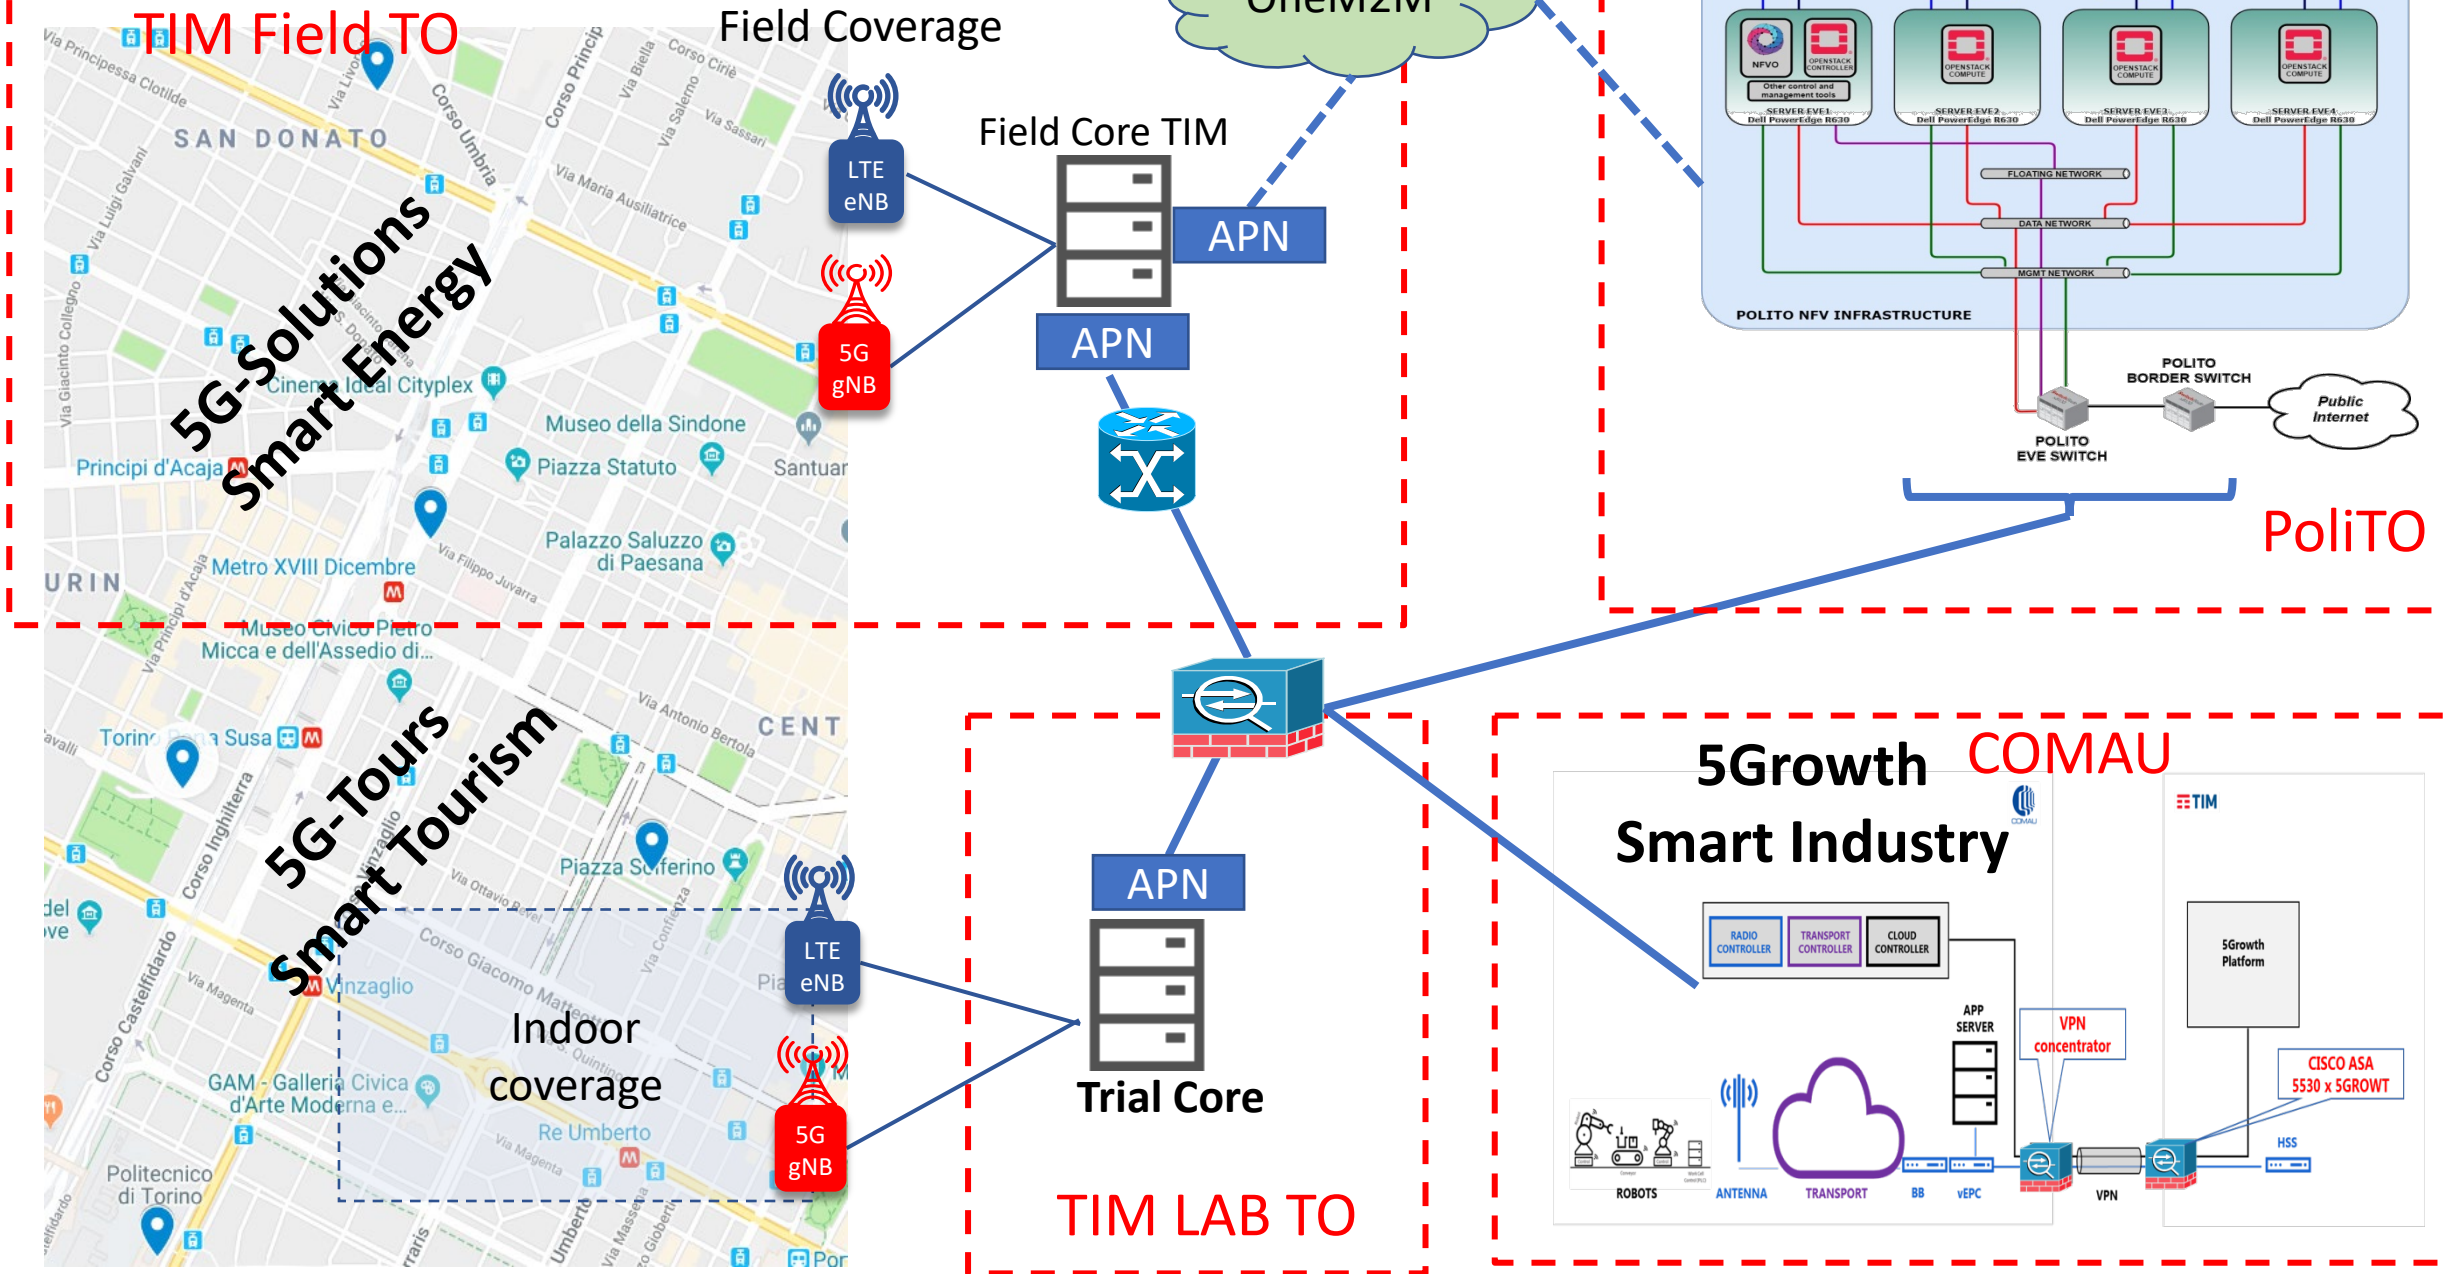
TIM Field TO

Field Coverage

OneM2M

Via Principessa Clotilde
SAN DONATO
Corso Umbria
Corso Principe
Via Biella
Corso Ciriè
Via Livorno
Via Salerno
Via Sassari
Via Maria Ausiliatrice
Via Luigi Galvani
Via Giacinto Collegno
Cinema Ideal Cityplex
Museo della Sindone
Piazza Statuto
Santuar
Principi d'Acaja
Palazzo Saluzzo di Paesana
Metro XVIII Dicembre
Via Filippo Juvarra
URIN
Museo Civico Pietro Micca e dell'Assedio di...
Via Antonio Bertola
CENT
Torino Porta Susa
Piazza Solferino
Corso Inghilterra
Via Ottavio Revel
Corso Giacomo Matteotti
Vinzaglio
Via Magenta
Corso Castelfidardo
GAM - Galleria Civica d'Arte Moderna e...
Re Umberto
Politecnico di Torino
Umberto
Via Massena
Gioberti
Por
del
ve

5G-Solutions
Smart Energy

5G-Tours
Smart Tourism

Indoor coverage

LTE eNB
5G gNB
LTE eNB
5G gNB

Field Core TIM
APN
APN
APN
Trial Core
TIM LAB TO

NFVO
OPENSTACK CONTROLLER
Other control and management tools
SERVER EVE1 Dell PowerEdge R630
OPENSTACK COMPUTE
SERVER EVE2 Dell PowerEdge R630
OPENSTACK COMPUTE
SERVER EVE3 Dell PowerEdge R630
OPENSTACK COMPUTE
SERVER EVE4 Dell PowerEdge R630
FLOATING NETWORK
DATA NETWORK
MGMT NETWORK
POLITO NFV INFRASTRUCTURE
POLITO BORDER SWITCH
Public Internet
POLITO EVE SWITCH
PoliTO

5Growth
Smart Industry
COMAU
TIM
RADIO CONTROLLER
TRANSPORT CONTROLLER
CLOUD CONTROLLER
5Growth Platform
APP SERVER
VPN concentrator
CISCO ASA 5530 x 5GROWT
HSS
ROBOTS
ANTENNA
TRANSPORT
BB
vEPC
VPN